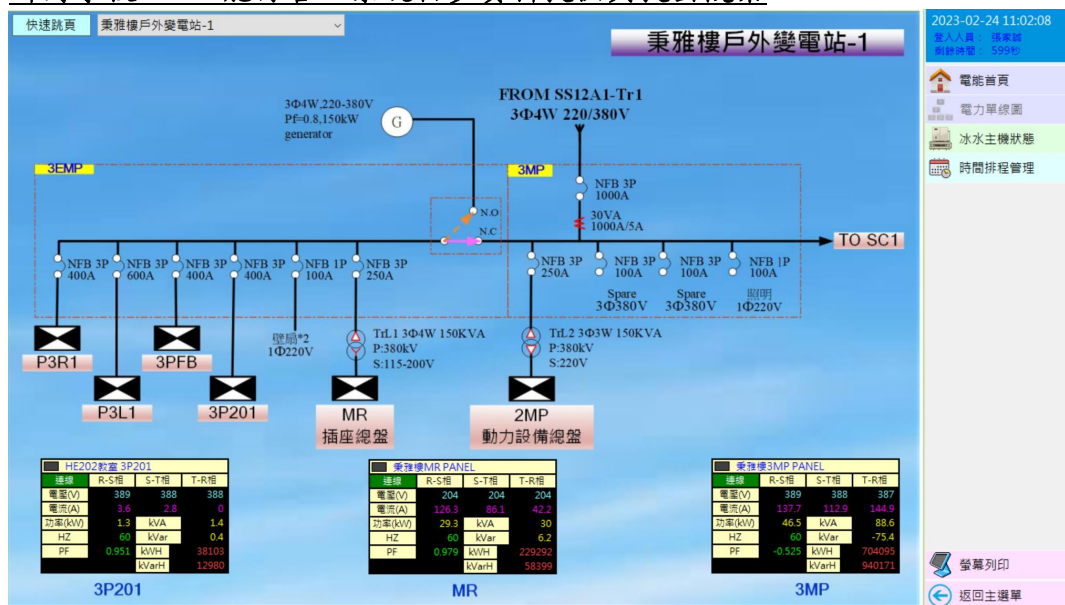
快速跳頁 秉雅樓戶外變電站-1

秉雅樓戶外變電站-1

2023-02-24 11:02:08
登入人員： 張東誠
剩餘時間： 599秒

電能首頁
電力單線圖
冰水主機狀態
時間排程管理

3Φ4W,220-380V
Pf=0.8,150kW
generator

G

FROM SS12A1-Tr1
3Φ4W 220/380V

3EMP

3MP

NFB 3P
1000A

30VA
1000A/5A

N.O
N.C

TO SC1

NFB 3P 400A
NFB 3P 600A
NFB 3P 400A
NFB 3P 400A
NFB 1P 100A
NFB 3P 250A

NFB 3P 250A
NFB 3P 100A
NFB 3P 100A
NFB 1P 100A

Spare 3Φ380V
Spare 3Φ380V
照明 1Φ220V

壁扇*2
1Φ220V

TrL1 3Φ4W 150KVA
P:380kV
S:115-200V

TrL2 3Φ3W 150KVA
P:380kV
S:220V

P3R1
3PFB
P3L1
3P201
MR
插座總盤
2MP
動力設備總盤

HE202教室 3P201
| 連線 | R-S相 | S-T相 | T-R相 |
|---|---|---|---|
| 電壓(V) | 389 | 388 | 388 |
| 電流(A) | 3.6 | 2.8 | 0 |
| 功率(kW) | 1.3 | kVA | 1.4 |
| HZ | 60 | kVar | 0.4 |
| PF | 0.951 | kWH | 38103 |
| | | kVarH | 12980 |

3P201

秉雅樓MR PANEL
| 連線 | R-S相 | S-T相 | T-R相 |
|---|---|---|---|
| 電壓(V) | 204 | 204 | 204 |
| 電流(A) | 126.3 | 86.1 | 42.2 |
| 功率(kW) | 29.3 | kVA | 30 |
| HZ | 60 | kVar | 6.2 |
| PF | 0.979 | kWH | 229292 |
| | | kVarH | 58399 |

MR

秉雅樓3MP PANEL
| 連線 | R-S相 | S-T相 | T-R相 |
|---|---|---|---|
| 電壓(V) | 389 | 388 | 387 |
| 電流(A) | 137.7 | 112.9 | 144.9 |
| 功率(kW) | 46.5 | kVA | 88.6 |
| HZ | 60 | kVar | -75.4 |
| PF | -0.525 | kWH | 704095 |
| | | kVarH | 940171 |

3MP

螢幕列印
返回主選單